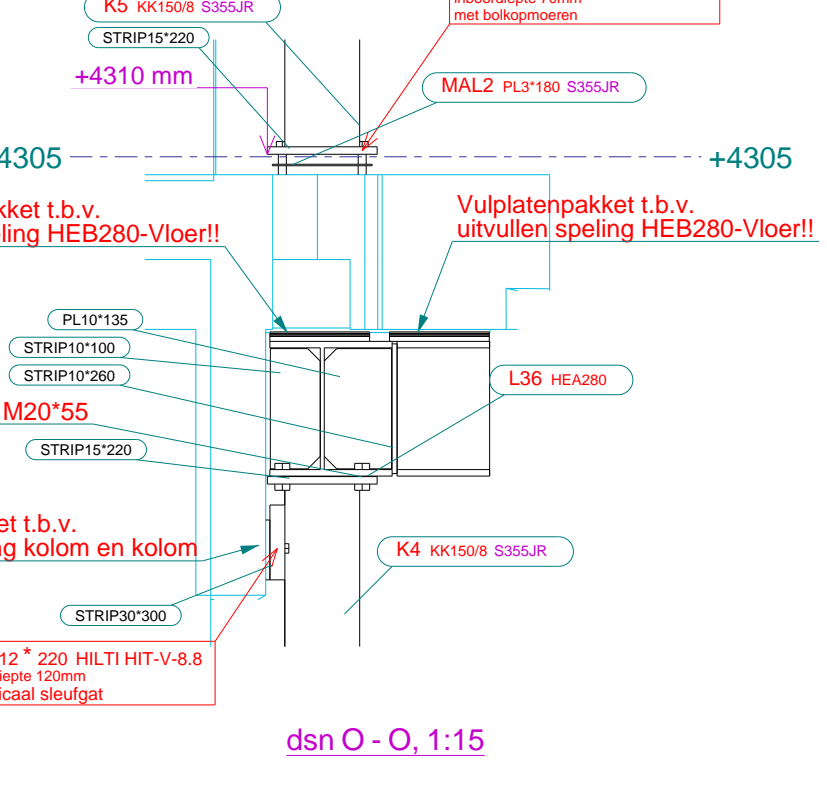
K5 KK150/8 S355JR

inboordiepte 70mm
met bolkopmoeren

STRIP15*220

+4310 mm

MAL2 PL3*180 S355JR

4305

+4305

kket t.b.v.
eling HEB280-Vloer!!

Vulplatenpakket t.b.v.
uitvullen speling HEB280-Vloer!!

PL10*135

STRIP10*100

STRIP10*260

L36 HEA280

M20*55

STRIP15*220

et t.b.v.
g kolom en kolom

K4 KK150/8 S355JR

STRIP30*300

12 * 220 HILTI HIT-V-8.8
iepte 120mm
icaal sleufgat

dsn O - O, 1:15